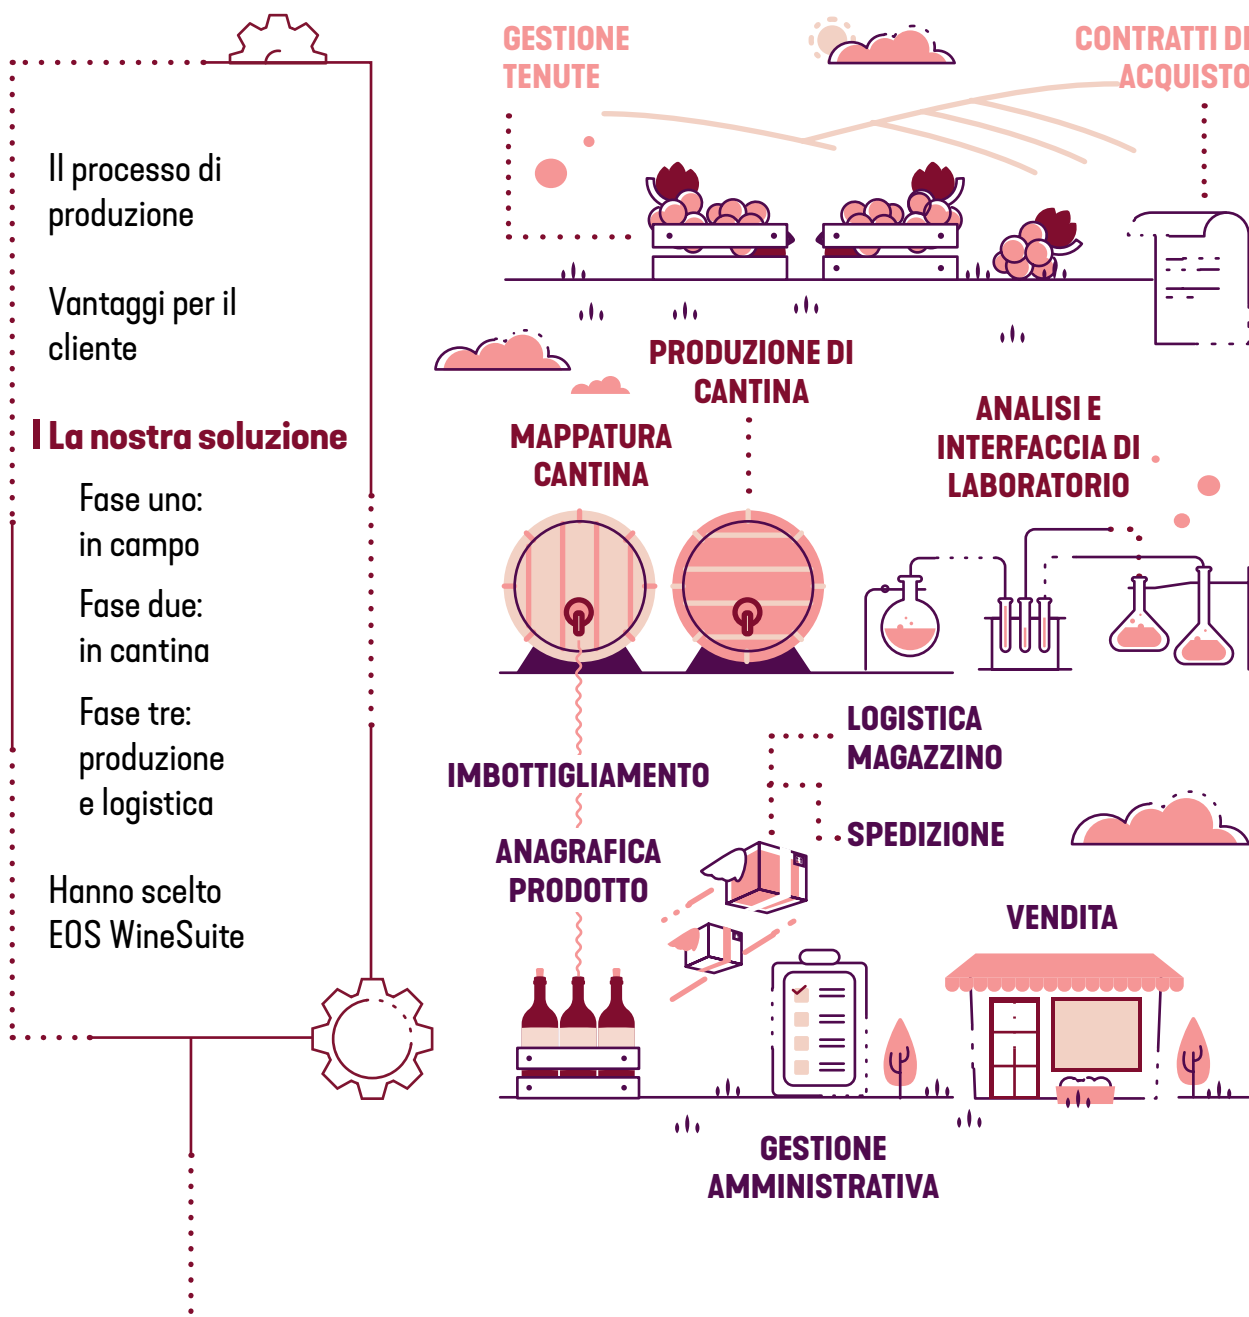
Il processo di produzione

Vantaggi per il cliente

La nostra soluzione

Fase uno: in campo

Fase due: in cantina

Fase tre: produzione e logistica

Hanno scelto EOS WineSuite

GESTIONE TENUTE

CONTRATTI DI ACQUISTO

PRODUZIONE DI CANTINA

MAPPATURA CANTINA

ANALISI E INTERFACCIA DI LABORATORIO

LOGISTICA MAGAZZINO

IMBOTTIGLIAMENTO

SPEDIZIONE

ANAGRAFICA PRODOTTO

VENDITA

GESTIONE AMMINISTRATIVA